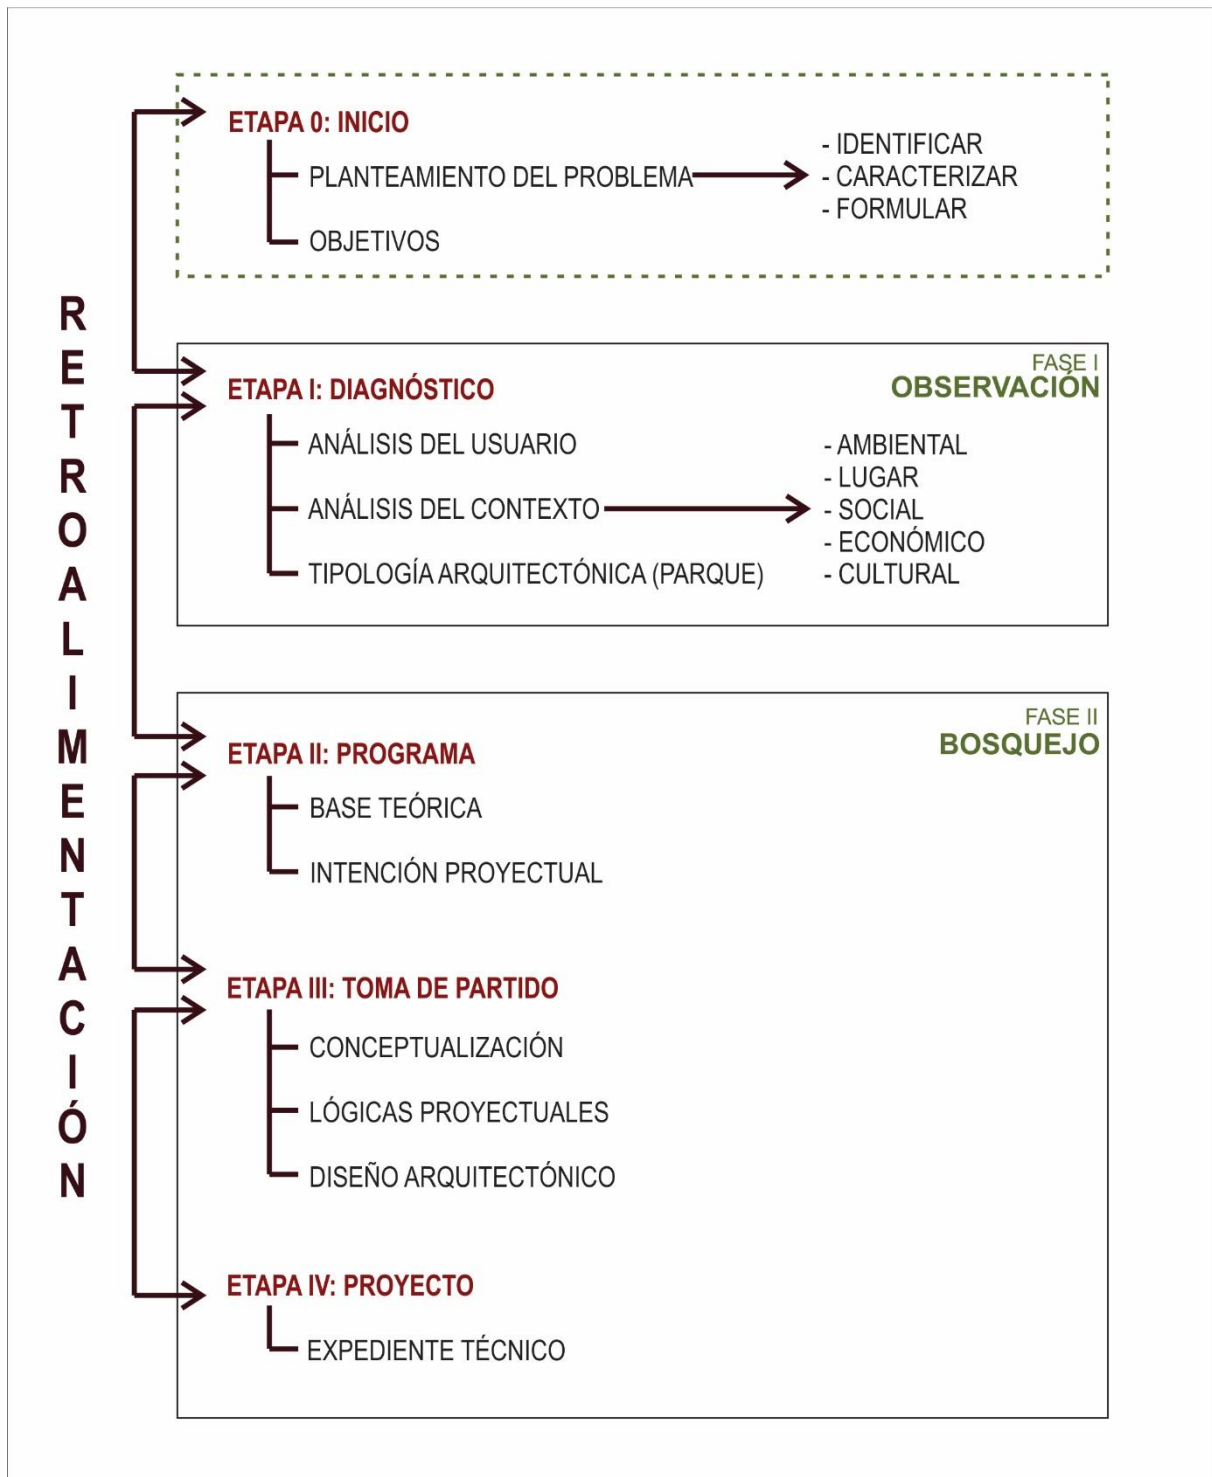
RETROALIMENTACIÓN

ETAPA 0: INICIO

PLANTEAMIENTO DEL PROBLEMA

OBJETIVOS

- IDENTIFICAR
- CARACTERIZAR
- FORMULAR

FASE I
OBSERVACIÓN

ETAPA I: DIAGNÓSTICO

ANÁLISIS DEL USUARIO

ANÁLISIS DEL CONTEXTO

TIPOLOGÍA ARQUITECTÓNICA (PARQUE)

- AMBIENTAL
- LUGAR
- SOCIAL
- ECONÓMICO
- CULTURAL

FASE II
BOSQUEJO

ETAPA II: PROGRAMA

BASE TEÓRICA

INTENCIÓN PROYECTUAL

ETAPA III: TOMA DE PARTIDO

CONCEPTUALIZACIÓN

LÓGICAS PROYECTUALES

DISEÑO ARQUITECTÓNICO

ETAPA IV: PROYECTO

EXPEDIENTE TÉCNICO